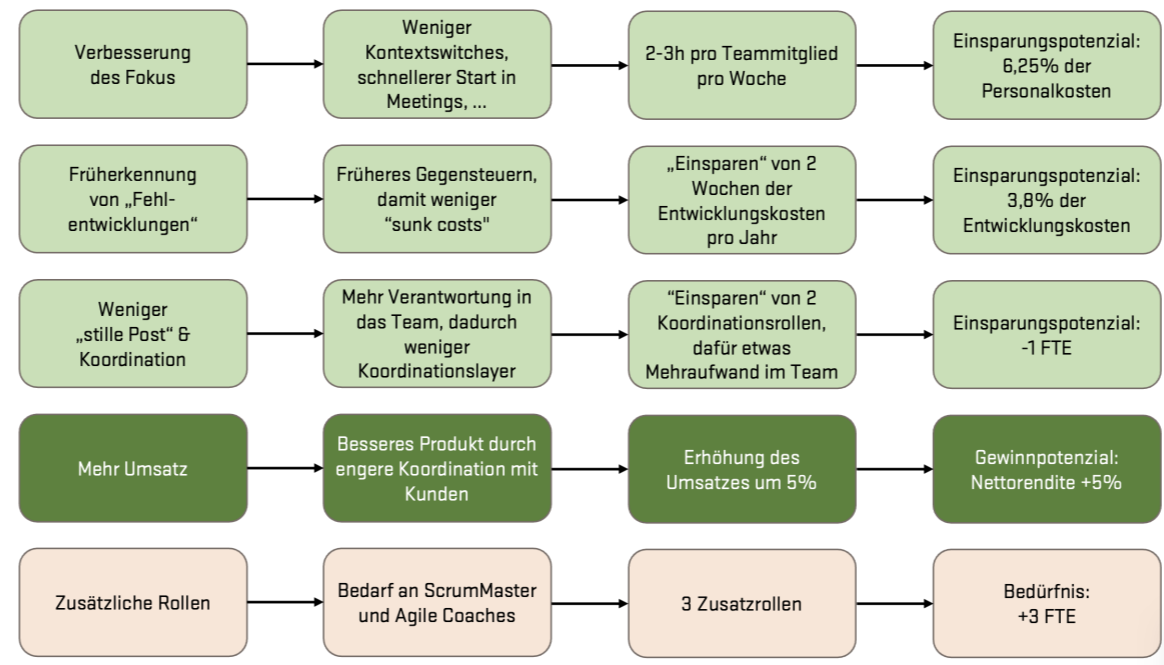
Verbesserung des Fokus

Weniger Kontextswitches, schnellerer Start in Meetings, ...

2-3h pro Teammitglied pro Woche

Einsparungspotenzial: 6,25% der Personalkosten

Früherkennung von „Fehlentwicklungen"

Früheres Gegensteuern, damit weniger "sunk costs"

„Einsparen" von 2 Wochen der Entwicklungskosten pro Jahr

Einsparungspotenzial: 3,8% der Entwicklungskosten

Weniger „stille Post" & Koordination

Mehr Verantwortung in das Team, dadurch weniger Koordinationslayer

"Einsparen" von 2 Koordinationsrollen, dafür etwas Mehraufwand im Team

Einsparungspotenzial: -1 FTE

Mehr Umsatz

Besseres Produkt durch engere Koordination mit Kunden

Erhöhung des Umsatzes um 5%

Gewinnpotenzial: Nettorendite +5%

Zusätzliche Rollen

Bedarf an ScrumMaster und Agile Coaches

3 Zusatzrollen

Bedürfnis: +3 FTE